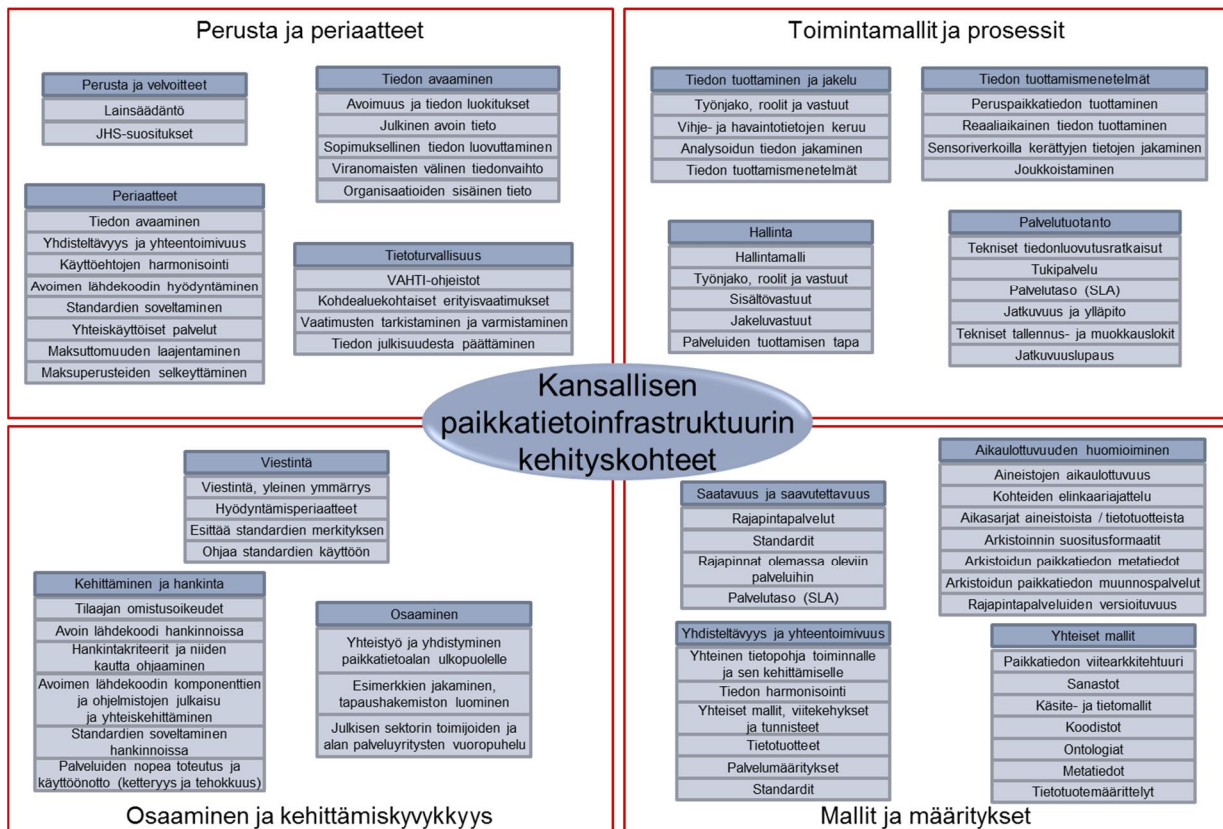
Perusta ja periaatteet

Perusta ja velvoitteet
Lainsäädäntö
JHS-suositukset

Tiedon avaaminen
Avoimuus ja tiedon luokitukset
Julkinen avoin tieto
Sopimuksellinen tiedon luovuttaminen
Viranomaisten välinen tiedonvaihto
Organisaatioiden sisäinen tieto

Periaatteet
Tiedon avaaminen
Yhdisteltävyys ja yhteentoimivuus
Käyttöehtojen harmonisointi
Avoimen lähdekoodin hyödyntäminen
Standardien soveltaminen
Yhteiskäyttöiset palvelut
Maksuttomuuden laajentaminen
Maksuperusteiden selkeyttäminen

Tietoturvallisuus
VAHTI-ohjeistot
Kohdealuekohtaiset erityisvaatimukset
Vaatimusten tarkistaminen ja varmistaminen
Tiedon julkisuudesta päättäminen

Toimintamallit ja prosessit

Tiedon tuottaminen ja jakelu
Työnjako, roolit ja vastuut
Vihje- ja havaintotietojen keruu
Analysoidun tiedon jakaminen
Tiedon tuottamismenetelmät

Tiedon tuottamismenetelmät
Peruspaikkatiedon tuottaminen
Reaaliaikainen tiedon tuottaminen
Sensoriverkoilla kerättyjen tietojen jakaminen
Joukkoistaminen

Hallinta
Hallintamalli
Työnjako, roolit ja vastuut
Sisältövastuut
Jakeluvastuut
Palveluiden tuottamisen tapa

Palvelutuotanto
Tekniset tiedonluovutusratkaisut
Tukipalvelu
Palvelutaso (SLA)
Jatkuvuus ja ylläpito
Tekniset tallennus- ja muokkauslokit
Jatkuvuuslupaus

Kansallisen paikkatietoinfrastruktuurin kehityskohteet

Viestintä
Viestintä, yleinen ymmärrys
Hyödyntämisperiaatteet
Esittää standardien merkityksen
Ohjaa standardien käyttöön

Kehittäminen ja hankinta
Tilaajan omistusoikeudet
Avoin lähdekoodi hankinnoissa
Hankintakriteerit ja niiden kautta ohjaaminen
Avoimen lähdekoodin komponenttien ja ohjelmistojen julkaisu ja yhteiskehittäminen
Standardien soveltaminen hankinnoissa
Palveluiden nopea toteutus ja käyttöönotto (ketteryys ja tehokkuus)

Osaaminen
Yhteistyö ja yhdistyminen paikkatietoalan ulkopuolelle
Esimerkkien jakaminen, tapaushakemiston luominen
Julkisen sektorin toimijoiden ja alan palveluyritysten vuoropuhelu

Osaaminen ja kehittämiskyvykkyys

Saatavuus ja saavutettavuus
Rajapintapalvelut
Standardit
Rajapinnat olemassa oleviin palveluihin
Palvelutaso (SLA)

Aikaulottuvuuden huomioiminen
Aineistojen aikaulottuvuus
Kohteiden elinkaariajattelu
Aikasarjat aineistoista / tietotuotteista
Arkistoinnin suositusformaatit
Arkistoidun paikkatiedon metatiedot
Arkistoidun paikkatiedon muunnospalvelut
Rajapintapalveluiden versioituvuus

Yhdisteltävyys ja yhteentoimivuus
Yhteinen tietopohja toiminnalle ja sen kehittämiselle
Tiedon harmonisointi
Yhteiset mallit, viitekehykset ja tunnisteet
Tietotuotteet
Palvelumääritykset
Standardit

Yhteiset mallit
Paikkatiedon viitearkkitehtuuri
Sanastot
Käsite- ja tietomallit
Koodistot
Ontologiat
Metatiedot
Tietotuotemäärittelyt

Mallit ja määritykset